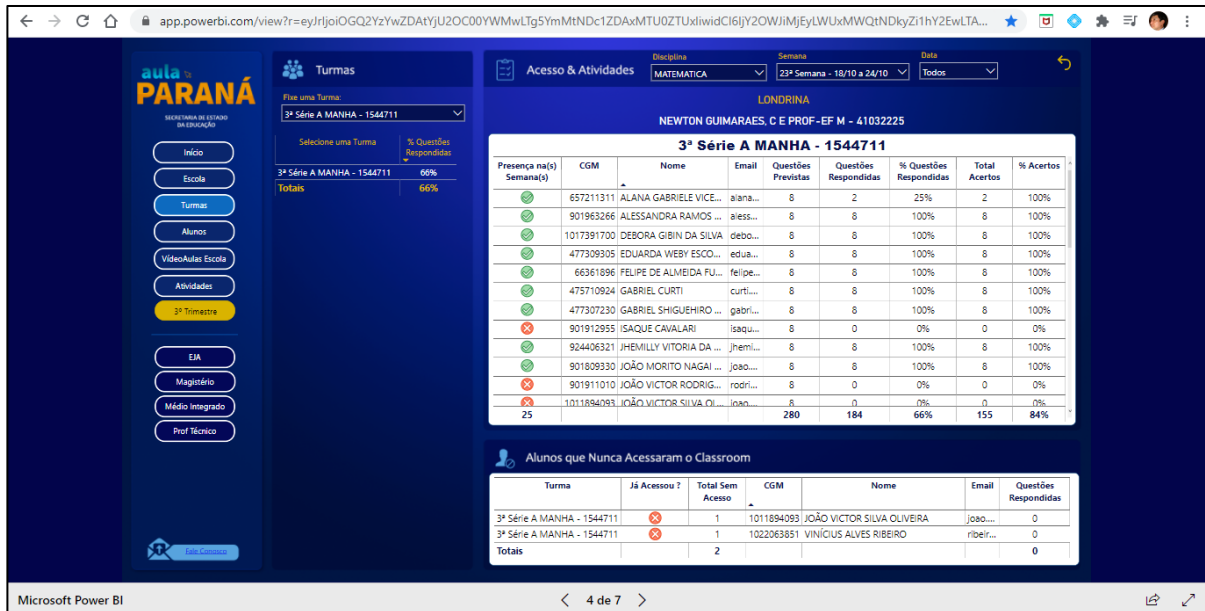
app.powerbi.com/view?r=eyJrIjoiOGQ2YzYwZDAtYjU2OC00YWMwLTg5YmMtNDc1ZDAxMTU0ZTUxIiwidCI6IjY2OWJiMjEyLWUxMWQtNDkyZi1hY2EwLTA...

aula PARANÁ
SECRETARIA DE ESTADO DA EDUCAÇÃO

Início
Escola
Turmas
Alunos
VídeoAulas Escola
Atividades
3º Trimestre
EJA
Magistério
Médio Integrado
Prof Técnico

Fale Conosco

Turmas
Fixe uma Turma:
3ª Série A MANHA - 1544711

| Selecione uma Turma | % Questões Respondidas |
|---|---|
| 3ª Série A MANHA - 1544711 | 66% |
| Totais | 66% |

Acesso & Atividades
Disciplina MATEMATICA
Semana 23ª Semana - 18/10 a 24/10
Data Todos

LONDRINA
NEWTON GUIMARAES, C E PROF-EF M - 41032225

3ª Série A MANHA - 1544711

| Presença na(s) Semana(s) | CGM | Nome | Email | Questões Previstas | Questões Respondidas | % Questões Respondidas | Total Acertos | % Acertos |
|---|---|---|---|---|---|---|---|---|
| | 657211311 | ALANA GABRIELE VICE... | alana... | 8 | 2 | 25% | 2 | 100% |
| | 901963266 | ALESSANDRA RAMOS ... | aless... | 8 | 8 | 100% | 8 | 100% |
| | 1017391700 | DEBORA GIBIN DA SILVA | debo... | 8 | 8 | 100% | 8 | 100% |
| | 477309305 | EDUARDA WEBY ESCO... | edua... | 8 | 8 | 100% | 8 | 100% |
| | 66361896 | FELIPE DE ALMEIDA FU... | felipe... | 8 | 8 | 100% | 8 | 100% |
| | 475710924 | GABRIEL CURTI | curti... | 8 | 8 | 100% | 8 | 100% |
| | 477307230 | GABRIEL SHIGUEHIRO ... | gabri... | 8 | 8 | 100% | 8 | 100% |
| | 901912955 | ISAQUE CAVALARI | isaqu... | 8 | 0 | 0% | 0 | 0% |
| | 924406321 | JHEMILLY VITORIA DA ... | jhemi... | 8 | 8 | 100% | 8 | 100% |
| | 901809330 | JOÃO MORITO NAGAI ... | joao... | 8 | 8 | 100% | 8 | 100% |
| | 901911010 | JOÃO VICTOR RODRIG... | rodri... | 8 | 0 | 0% | 0 | 0% |
| | 1011894093 | JOÃO VICTOR SILVA OL... | joao... | 0 | 0 | 0% | 0 | 0% |
| 25 | | | | 280 | 184 | 66% | 155 | 84% |

Alunos que Nunca Acessaram o Classroom

| Turma | Já Acessou ? | Total Sem Acesso | CGM | Nome | Email | Questões Respondidas |
|---|---|---|---|---|---|---|
| 3ª Série A MANHA - 1544711 | | 1 | 1011894093 | JOÃO VICTOR SILVA OLIVEIRA | joao... | 0 |
| 3ª Série A MANHA - 1544711 | | 1 | 1022063851 | VINÍCIUS ALVES RIBEIRO | ribeir... | 0 |
| Totais | | 2 | | | | 0 |

Microsoft Power BI
4 de 7